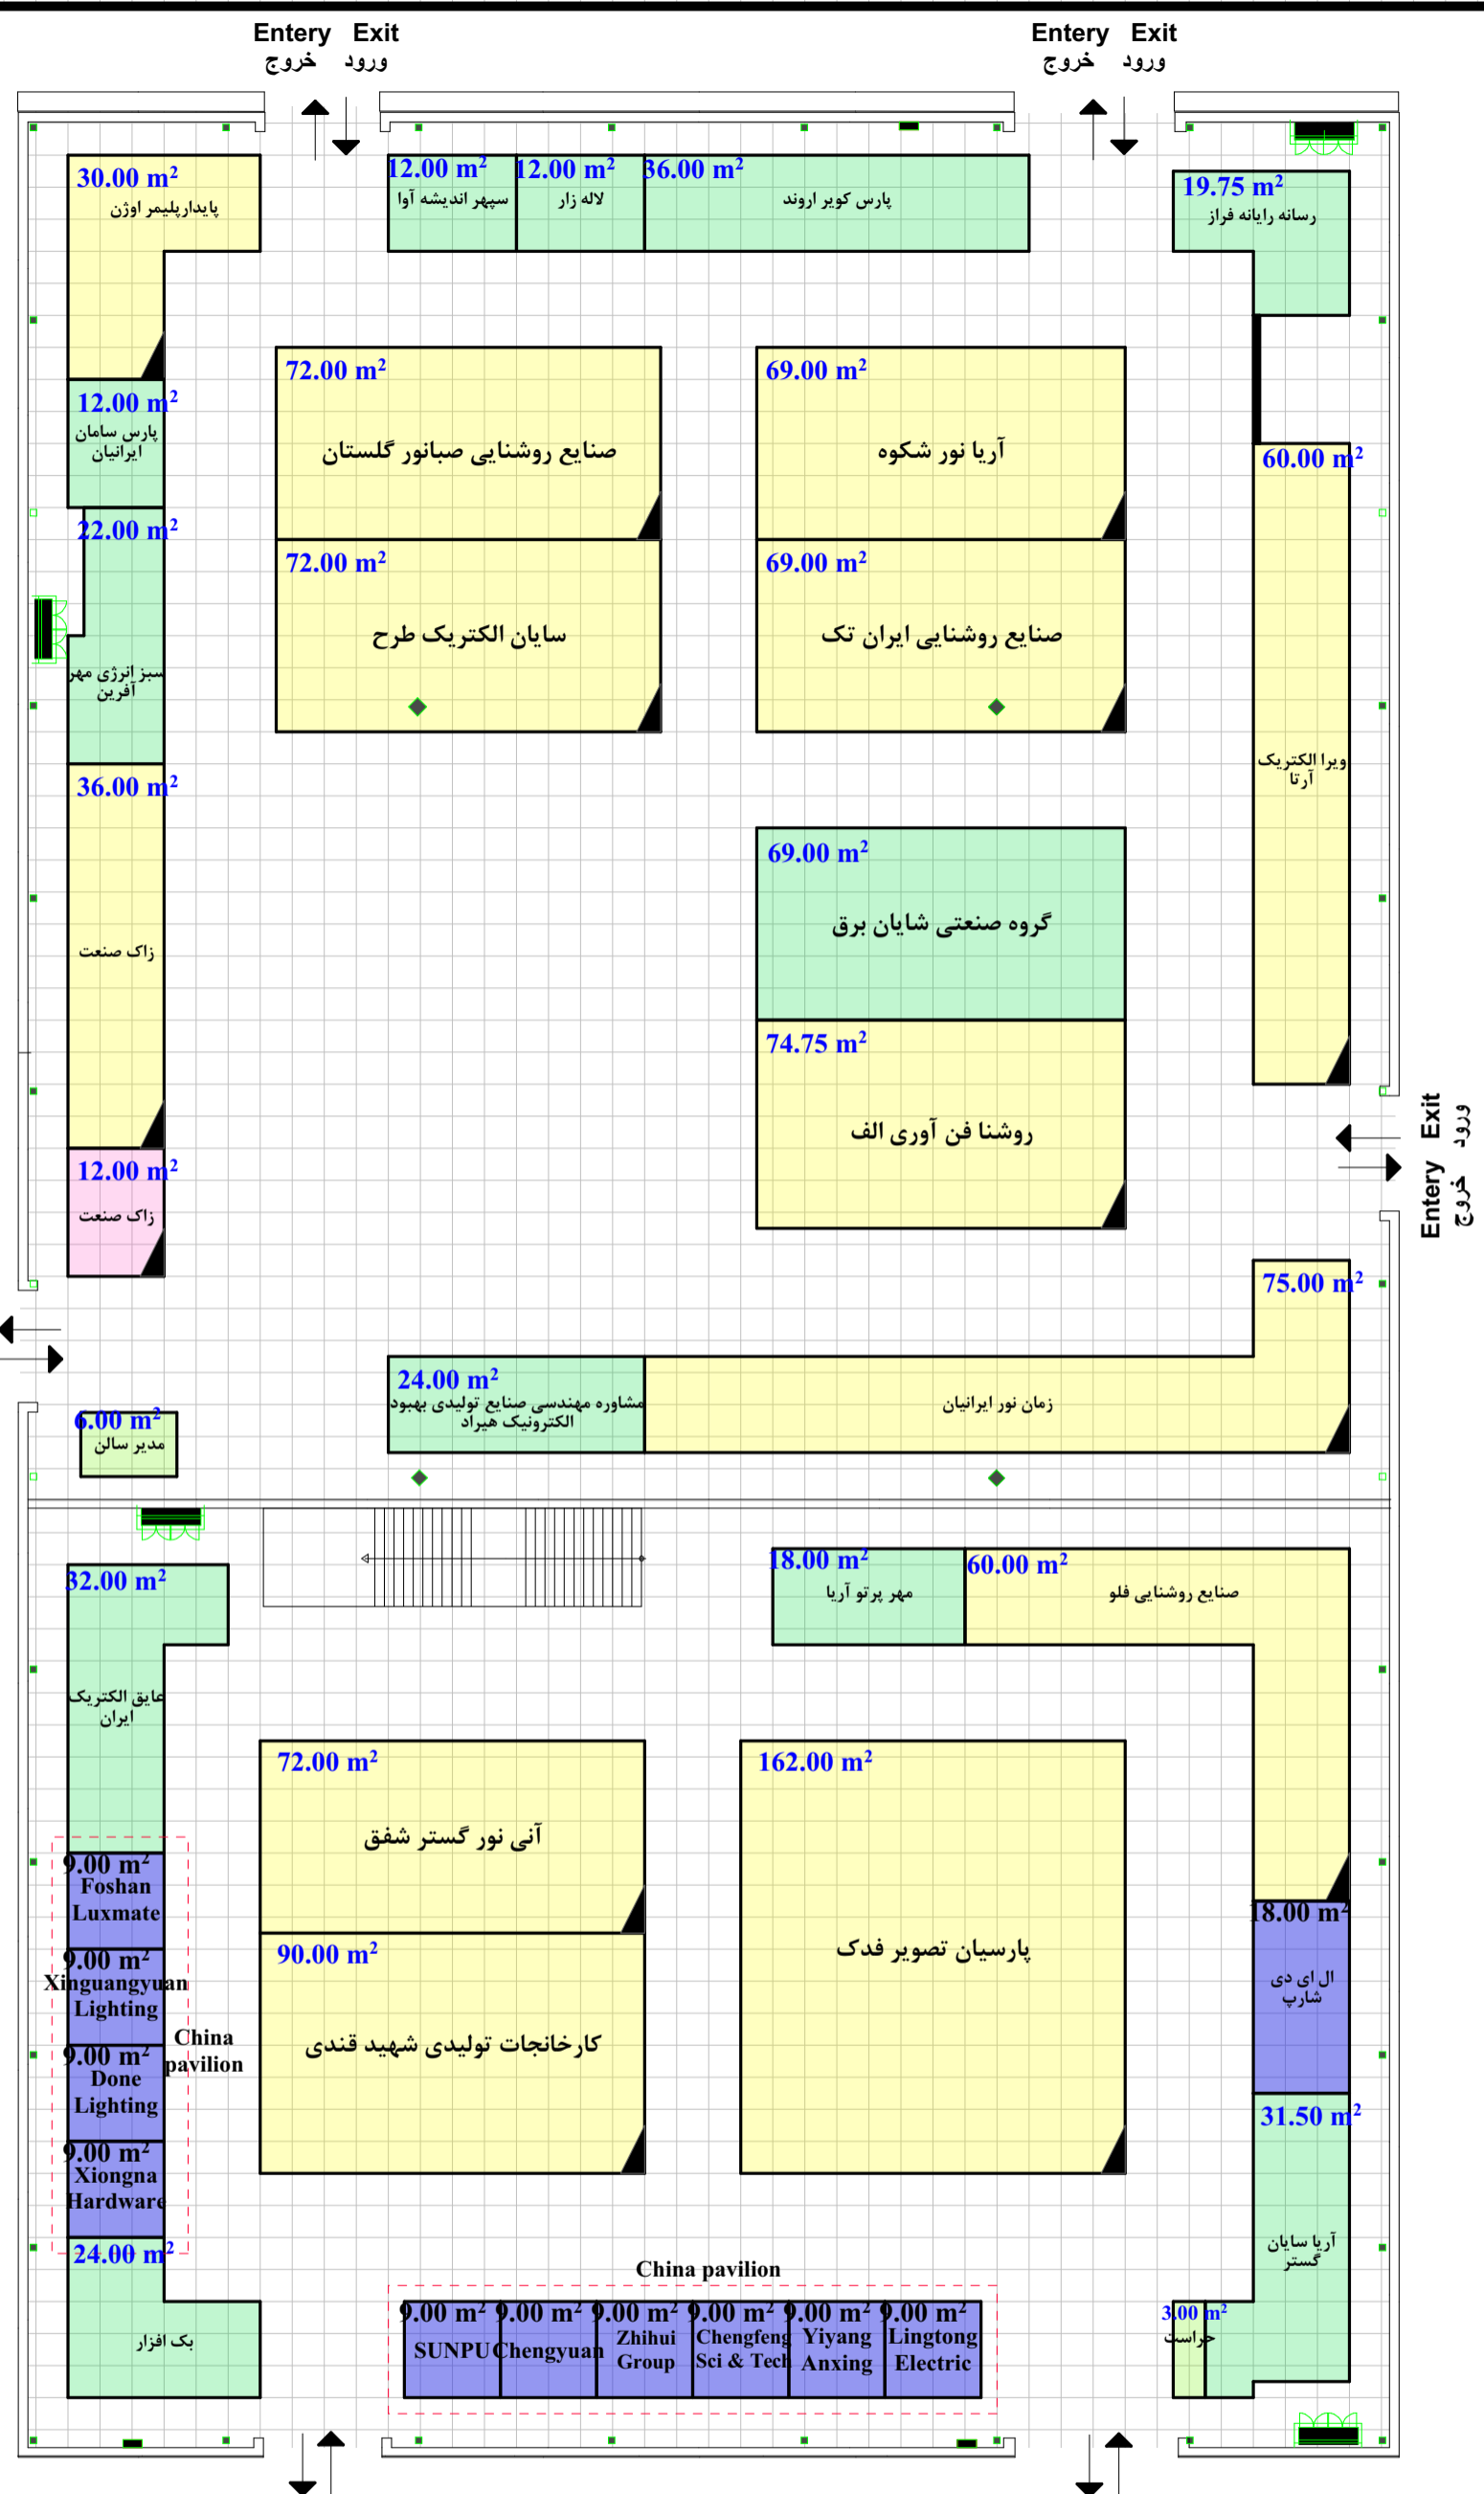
Entery Exit
خروج ورود

Entery Exit
خروج ورود

30.00 m²
پایدارپلیمر اوژن

12.00 m²
سپهر اندیشه آوا

12.00 m²
لاله زار

36.00 m²
پارس کویر اروند

19.75 m²
رسانه رایانه فراز

12.00 m²
پارس سامان ایرانیان

72.00 m²
صنایع روشنایی صبانور گلستان

69.00 m²
آریا نور شکوه

60.00 m²
ویرا الکتریک آرتا

22.00 m²
سبز انرژی مهر آفرین

72.00 m²
سایان الکتریک طرح

69.00 m²
صنایع روشنایی ایران تک

36.00 m²
زاک صنعت

69.00 m²
گروه صنعتی شایان برق

74.75 m²
روشنا فن آوری الف

Exit
ورود
Entery
خروج

12.00 m²
زاک صنعت

75.00 m²

24.00 m²
مشاوره مهندسی صنایع تولیدی بهبود الکترونیک هیراد

زمان نور ایرانیان

6.00 m²
مدیر سالن

32.00 m²
عایق الکتریک ایران

18.00 m²
مهر پرتو آریا

60.00 m²
صنایع روشنایی فلو

72.00 m²
آنی نور گستر شفق

162.00 m²
پارسیان تصویر فدک

9.00 m²
Foshan Luxmate

9.00 m²
Xinguangyuan Lighting

90.00 m²
کارخانجات تولیدی شهید قندی

8.00 m²
ال ای دی شارپ

China pavilion

9.00 m²
Done Lighting

9.00 m²
Xiongna Hardware

31.50 m²
آریا سایان گستر

24.00 m²
یک افزار

China pavilion

| 9.00 m² | 9.00 m² | 9.00 m² | 9.00 m² | 9.00 m² | 9.00 m² |
|---|---|---|---|---|---|
| SUNPU | Chengyuan | Zhihui Group | Chengfeng Sci & Tech | Yiyang Anxing | Lingtong Electric |

3.00 m²
حراست